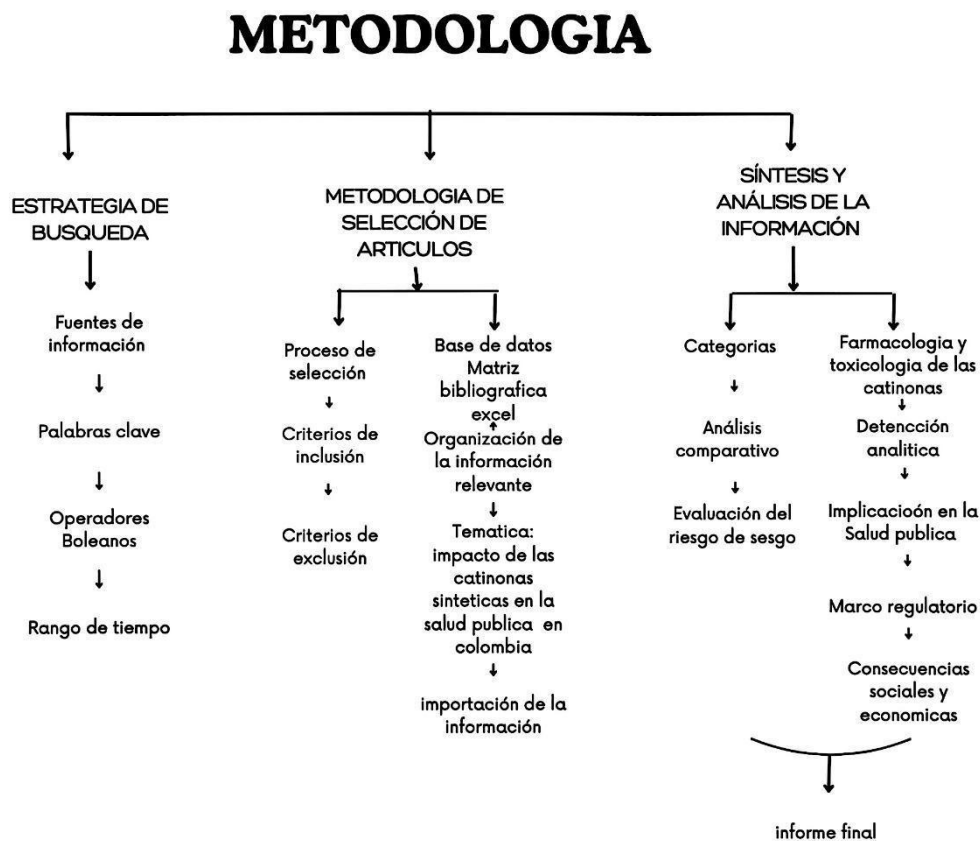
METODOLOGIA

ESTRATEGIA DE BUSQUEDA

Fuentes de información

Palabras clave

Operadores Boleanos

Rango de tiempo

METODOLOGIA DE SELECCIÓN DE ARTICULOS

Proceso de selección

Criterios de inclusión

Criterios de exclusión

Base de datos Matriz bibliografica excel

Organización de la información relevante

Tematica: impacto de las catinonas sinteticas en la salud publica en colombia

importación de la información

SÍNTESIS Y ANÁLISIS DE LA INFORMACIÓN

Categorias

Análisis comparativo

Evaluación del riesgo de sesgo

Farmacologia y toxicologia de las catinonas

Detencción analitica

Implicacioón en la Salud publica

Marco regulatorio

Consecuencias sociales y economicas

informe final